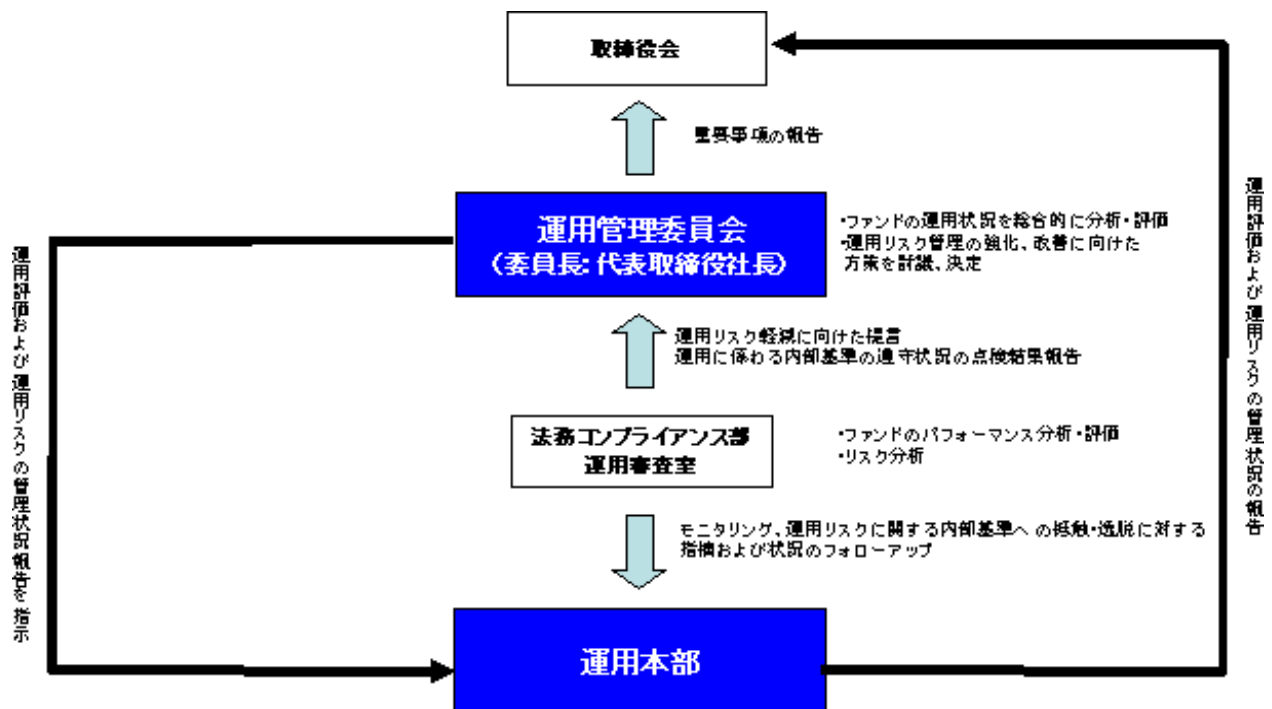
取締役会

重要事項の報告

運用管理委員会
（委員長：代表取締役社長）

•ファンドの運用状況を総合的に分析・評価
•運用リスク管理の強化、改善に向けた方策を討議、決定

運用リスク軽減に向けた提言
運用に係わる内部基準の遵守状況の点検結果報告

法務コンプライアンス部
運用審査室

•ファンドのパフォーマンス分析・評価
•リスク分析

モニタリング、運用リスクに関する内部基準への抵触・逸脱に対する指摘および状況のフォローアップ

運用本部

運用評価および運用リスクの管理状況報告を指示

運用評価および運用リスクの管理状況の報告